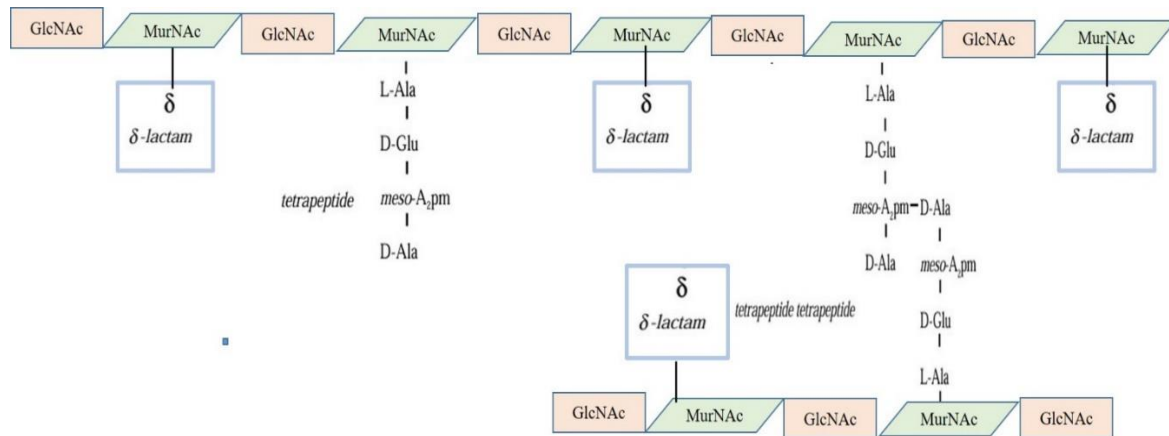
GlcNAc MurNAc GlcNAc MurNAc GlcNAc MurNAc GlcNAc MurNAc GlcNAc MurNAc

$\delta$
$\delta$-lactam

L-Ala
D-Glu
tetrapeptide
meso-$A_2$pm
D-Ala

$\delta$
$\delta$-lactam

L-Ala
D-Glu
meso-$A_2$pm - D-Ala
D-Ala meso-$A_2$pm
D-Glu
L-Ala

$\delta$
$\delta$-lactam

$\delta$
$\delta$-lactam
tetrapeptide tetrapeptide

GlcNAc MurNAc GlcNAc MurNAc GlcNAc